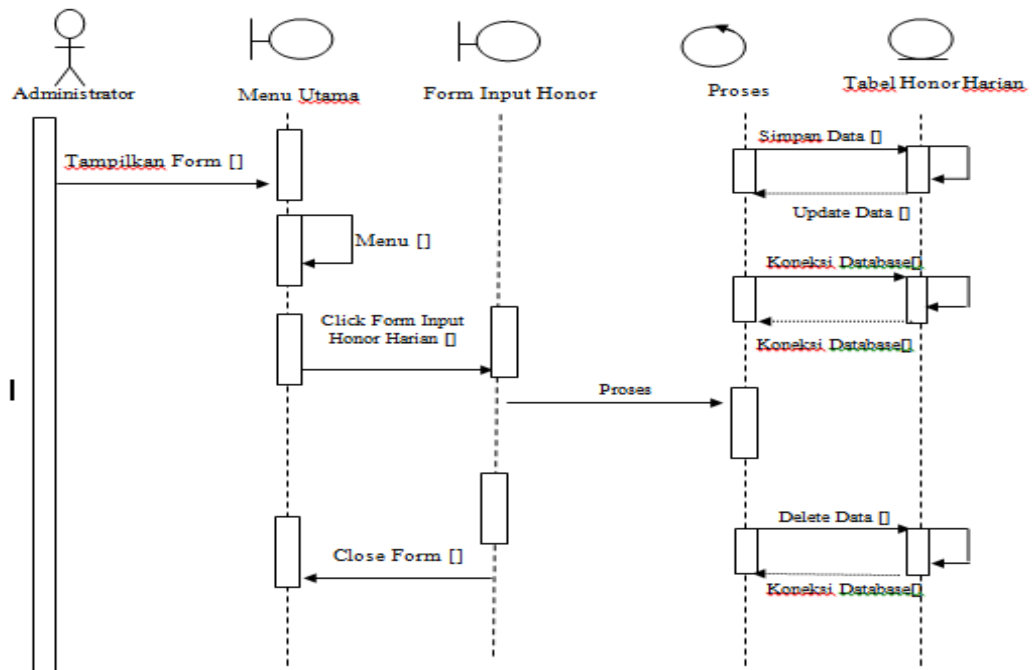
Administrator

Menu Utama

Form Input Honor

Proses

Tabel Honor Harian

Tampilkan Form []

Menu []

Click Form Input Honor Harian []

Proses

Close Form []

Simpan Data []

Update Data []

Koneksi Database[]

Koneksi Database[]

Delete Data []

Koneksi Database[]

I